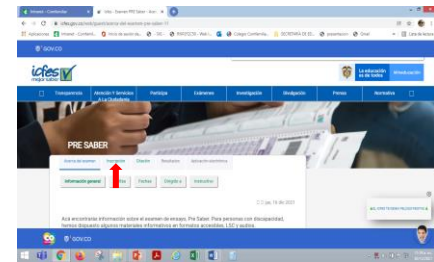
Inicio - Examen PRE Saber - Ico ×

icfes.gov.co/web/guest/acerca-del-examen-pre-saber

Aplicaciones | Inicio de sesión de... | PAPIOTICA - Web I... | Colegio Confamilia... | SECRETARIA DE ED... | presentacion | Gmail | Lista de lectura

GOV.CO

icfes mejor saber

La educación es de todos | MinEducación

Transparencia | Atención Y Servicios A La Ciudadanía | Participa | Exámenes | Investigación | Divulgación | Pruebas | Normativa

PRE SABER

Acerca del examen | Inscripción | Citación | Resultados | Aplicación electrónica

Información general | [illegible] | Fechas | Dirigido a | Instructivo

jue, 14 abr 2021

Acá encontrarás información sobre el examen de ensayo, Pre Saber. Para personas con discapacidad, hemos dispuesto algunos materiales informativos en formatos accesibles, LSC y audios.

HOLA, ¿CÓMO TE PODEMOS AYUDAR?

GOV.CO